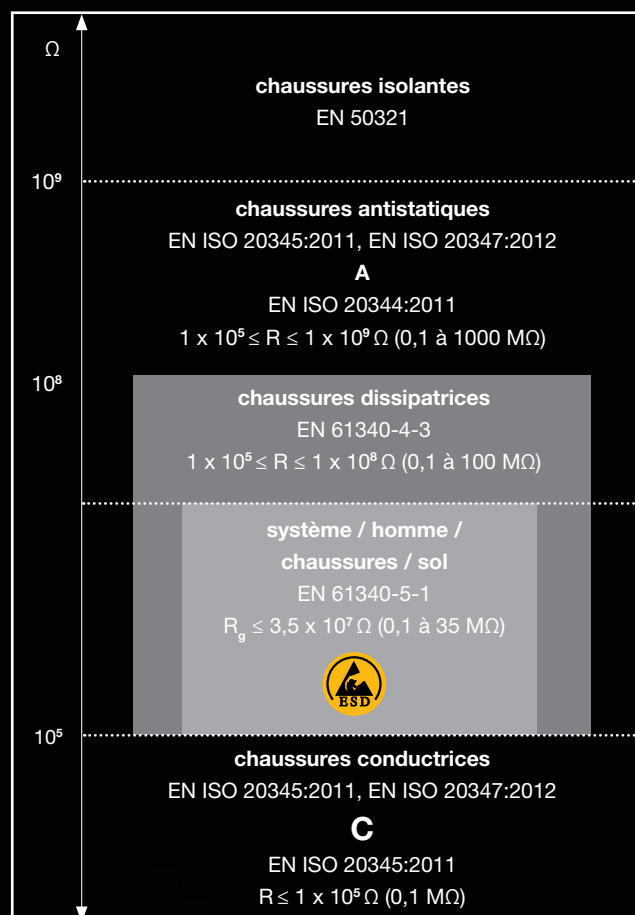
Ω

**chaussures isolantes**
EN 50321

$10^9$

**chaussures antistatiques**
EN ISO 20345:2011, EN ISO 20347:2012
**A**
EN ISO 20344:2011
$1 \times 10^5 \leq R \leq 1 \times 10^9 \Omega$ (0,1 à 1000 MΩ)

$10^8$

**chaussures dissipatrices**
EN 61340-4-3
$1 \times 10^5 \leq R \leq 1 \times 10^8 \Omega$ (0,1 à 100 MΩ)

**système / homme / chaussures / sol**
EN 61340-5-1
$R_g \leq 3,5 \times 10^7 \Omega$ (0,1 à 35 MΩ)

ESD

$10^5$

**chaussures conductrices**
EN ISO 20345:2011, EN ISO 20347:2012
**C**
EN ISO 20345:2011
$R \leq 1 \times 10^5 \Omega$ (0,1 MΩ)